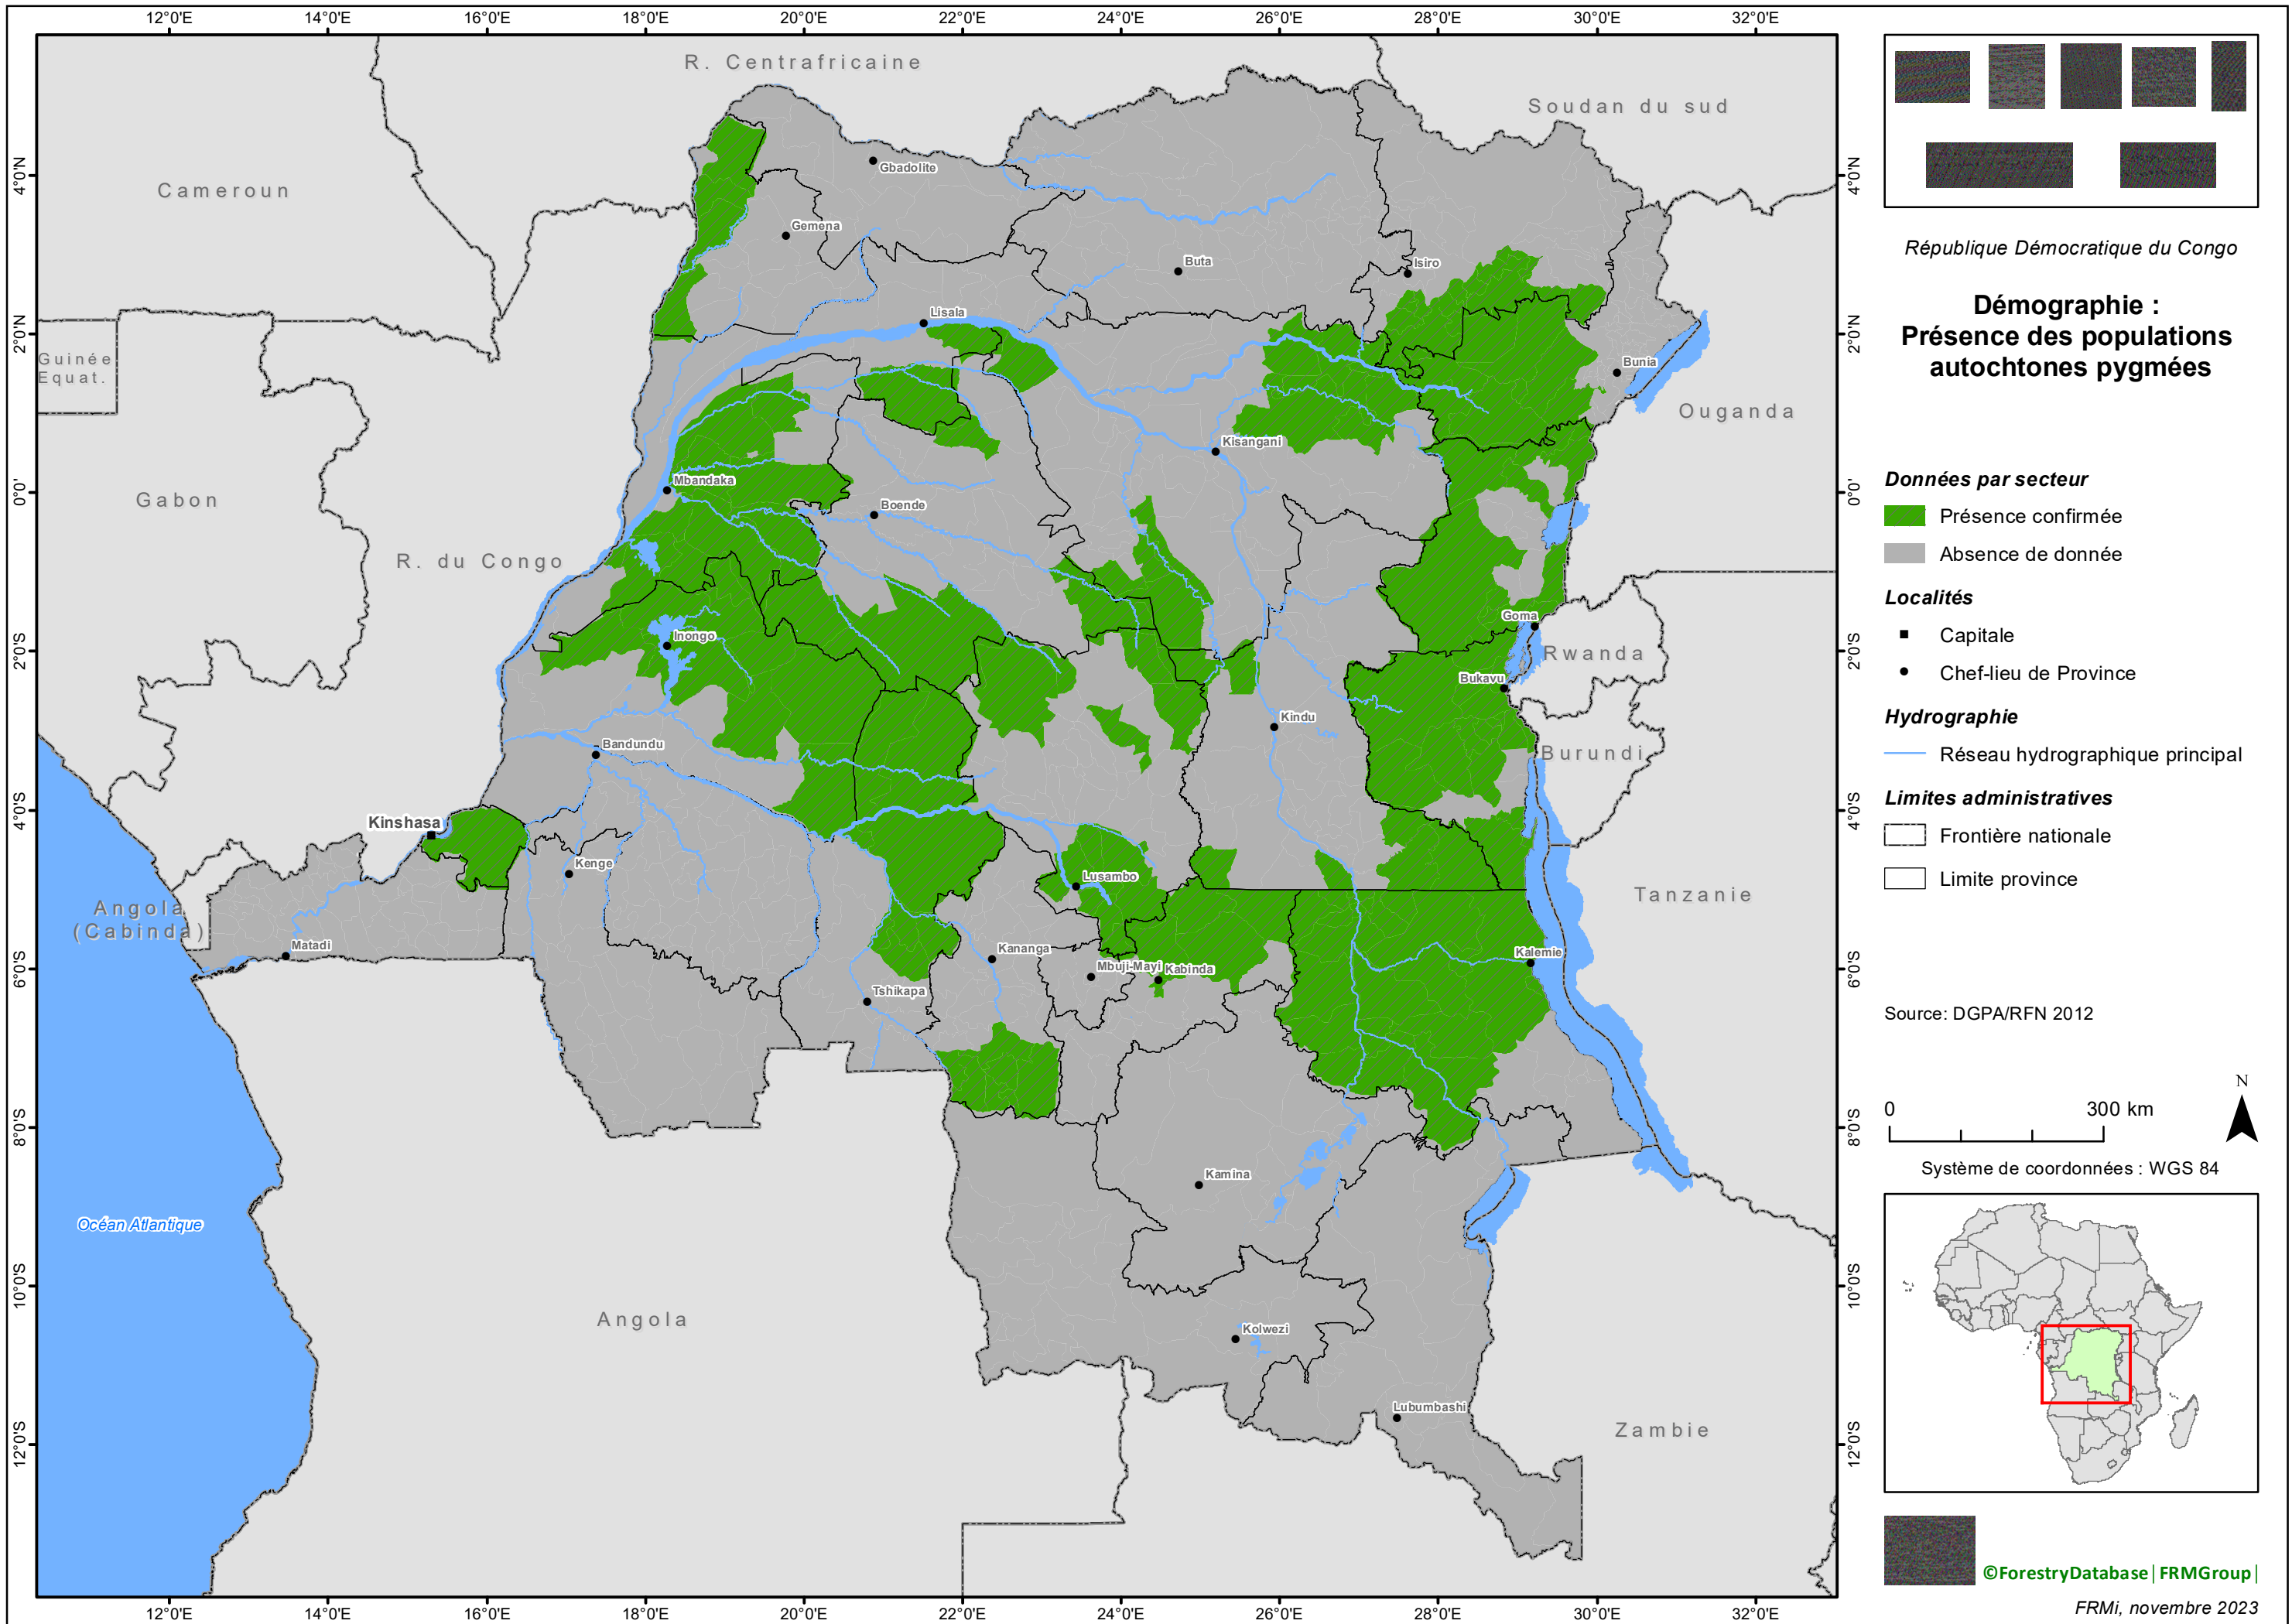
12°0'E 14°0'E 16°0'E 18°0'E 20°0'E 22°0'E 24°0'E 26°0'E 28°0'E 30°0'E 32°0'E

4°0'N 2°0'N 0°0' 2°0'S 4°0'S 6°0'S 8°0'S 10°0'S 12°0'S

R. Centrafricaine
Soudan du sud
Cameroun
Guinée Equat.
Gabon
R. du Congo
Ouganda
Rwanda
Burundi
Tanzanie
Angola (Cabinda)
Angola
Zambie
Océan Atlantique

Gbadolite
Gemena
Buta
Isiro
Lisala
Bunia
Kisangani
Mbandaka
Boende
Inongo
Goma
Bukavu
Kindu
Bandundu
Kinshasa
Kenge
Lusambo
Matadi
Kananga
Mbuji-Mayi
Kabinda
Kalemie
Tshikapa
Kamina
Kolwezi
Lubumbashi

République Démocratique du Congo

Démographie : Présence des populations autochtones pygmées

Données par secteur
Présence confirmée
Absence de donnée
Localités
Capitale
Chef-lieu de Province
Hydrographie
Réseau hydrographique principal
Limites administratives
Frontière nationale
Limite province

Source: DGPA/RFN 2012

0 300 km
N
Système de coordonnées : WGS 84

©ForestryDatabase | FRMGroup |
FRMi, novembre 2023